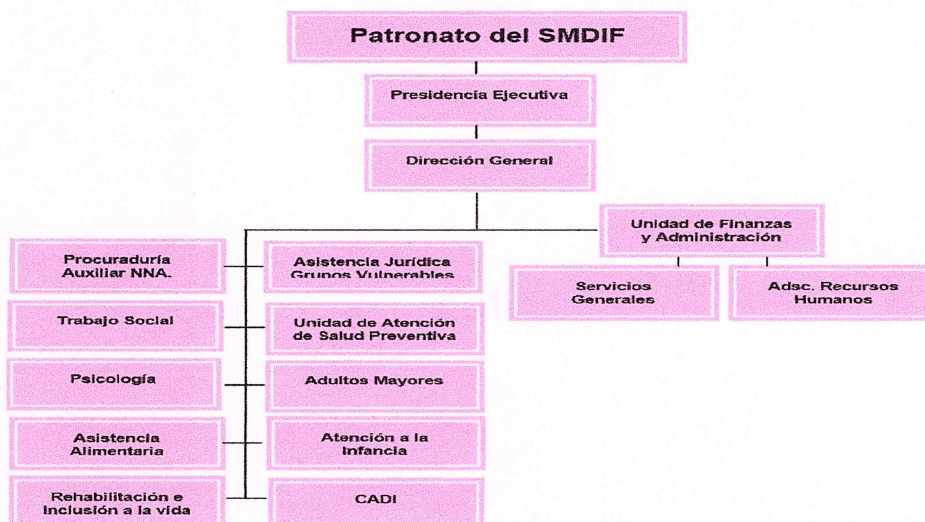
Patronato del SMDIF

Presidencia Ejecutiva

Dirección General

Unidad de Finanzas y Administración

Servicios Generales

Adsc. Recursos Humanos

Procuraduría Auxiliar NNA.

Asistencia Jurídica Grupos Vulnerables

Trabajo Social

Unidad de Atención de Salud Preventiva

Psicología

Adultos Mayores

Asistencia Alimentaria

Atención a la Infancia

Rehabilitación e Inclusión a la vida

CADI